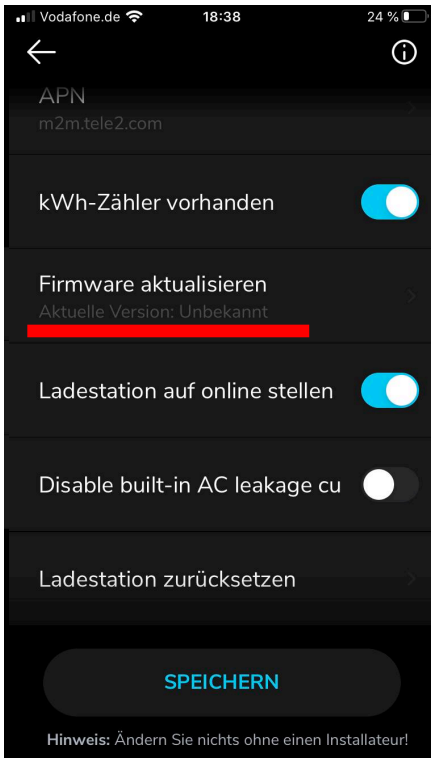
Vodafone.de 18:38 24 %

APN
m2m.tele2.com

kWh-Zähler vorhanden

Firmware aktualisieren
Aktuelle Version: Unbekannt

Ladestation auf online stellen

Disable built-in AC leakage cu

Ladestation zurücksetzen

SPEICHERN

Hinweis: Ändern Sie nichts ohne einen Installateur!